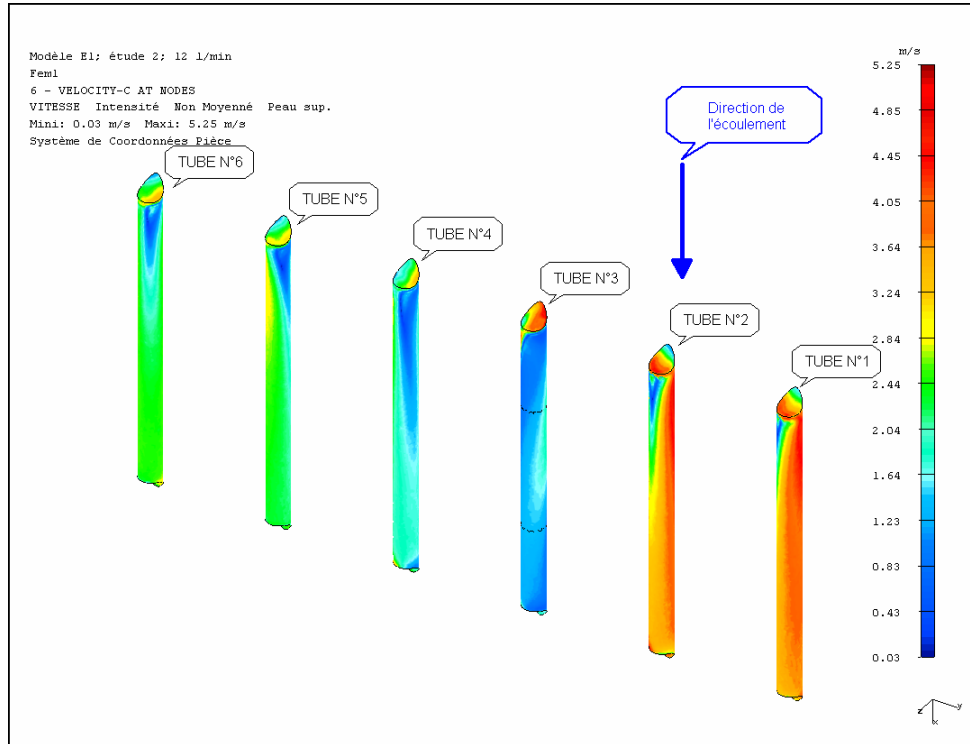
Modèle E1; étude 2; 12 l/min
Feml
6 - VELOCITY-C AT NODES
VITESSE Intensité Non Moyenné Peau sup.
Mini: 0.03 m/s Maxi: 5.25 m/s
Système de Coordonnées Pièce

Direction de l'écoulement

TUBE N°6
TUBE N°5
TUBE N°4
TUBE N°3
TUBE N°2
TUBE N°1

m/s
5.25
4.85
4.45
4.05
3.64
3.24
2.84
2.44
2.04
1.64
1.23
0.83
0.43
0.03

z
x